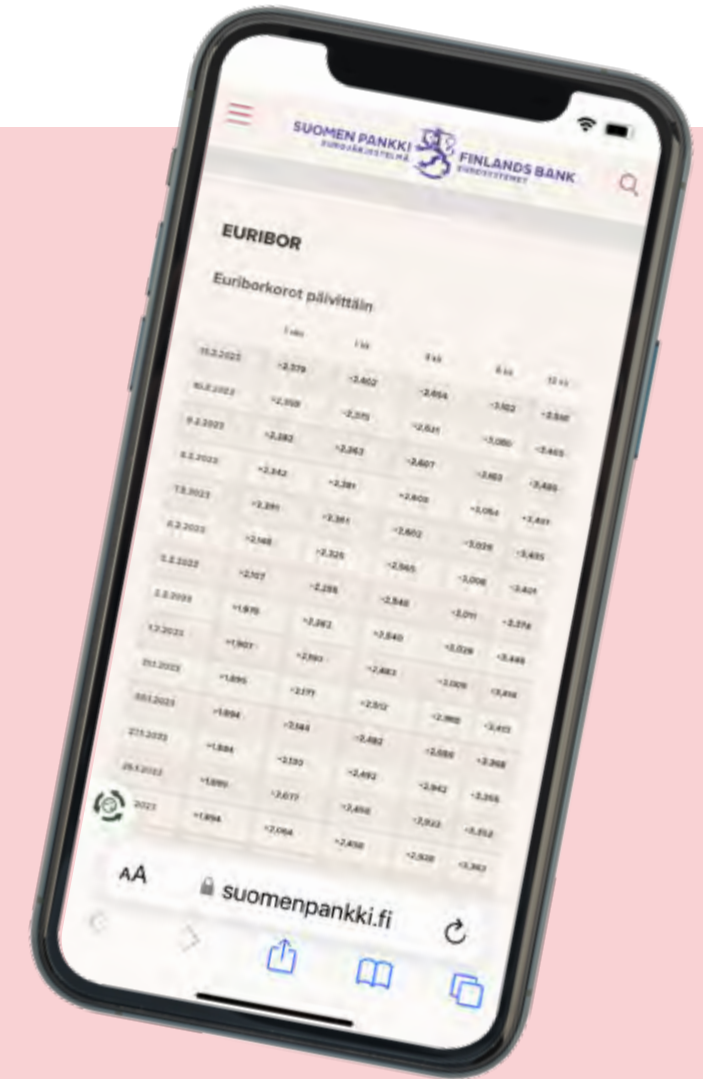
SUOMEN PANKKI
EUROJÄRJESTELMÄ
FINLANDS BANK
EUROSYSTEMET

EURIBOR

Euriborkorot päivittäin

| | 1 vko | 1 kk | 3 kk | 6 kk | 12 kk |
|---|---|---|---|---|---|
| 13.2.2023 | +2,379 | +2,402 | +2,654 | +3,102 | +3,550 |
| 10.2.2023 | +2,359 | +2,370 | +2,631 | +3,080 | +3,465 |
| 9.2.2023 | +2,282 | +2,363 | +2,607 | +3,103 | +3,485 |
| 8.2.2023 | +2,342 | +2,381 | +2,608 | +3,054 | +3,437 |
| 7.2.2023 | +2,291 | +2,361 | +2,602 | +3,026 | +3,435 |
| 6.2.2023 | +2,168 | +2,325 | +2,565 | +3,006 | +3,401 |
| 3.2.2023 | +2,107 | +2,255 | +2,548 | +3,011 | +3,376 |
| 2.2.2023 | +1,975 | +2,262 | +2,540 | +3,029 | +3,446 |
| 1.2.2023 | +1,907 | +2,193 | +2,483 | +3,009 | +3,414 |
| 31.1.2023 | +1,895 | +2,171 | +2,512 | +2,980 | +3,413 |
| 30.1.2023 | +1,894 | +2,144 | +2,482 | +2,986 | +3,368 |
| 27.1.2023 | +1,884 | +2,130 | +2,492 | +2,942 | +3,355 |
| 26.1.2023 | +1,890 | +2,077 | +2,456 | +2,922 | +3,352 |
| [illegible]2023 | +1,894 | +2,064 | +2,458 | +2,928 | +3,363 |

AA suomenpankki.fi